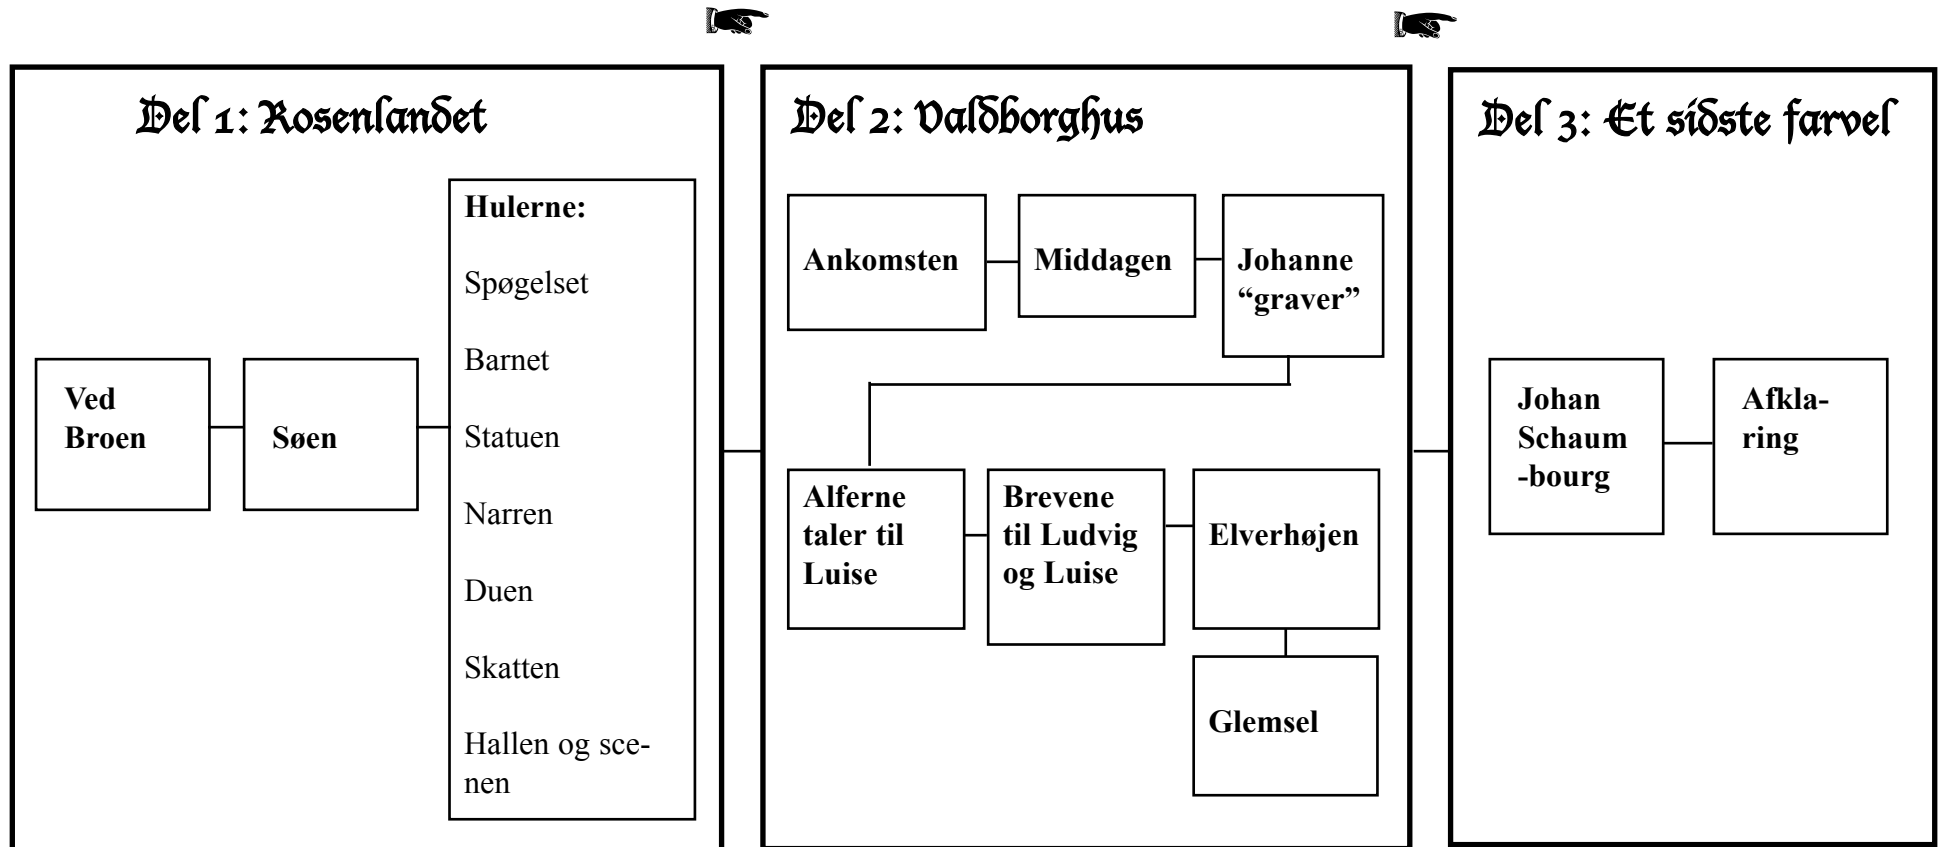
☛ ☛

Del 1: Rosenlandet

Ved Broen

Søen

Hulerne:

Spøgelset

Barnet

Statuen

Narren

Duen

Skatten

Hallen og scenen

Del 2: Valdborghus

Ankomsten

Middagen

Johanne "graver"

Alferne taler til Luise

Brevene til Ludvig og Luise

Elverhøjen

Glemsel

Del 3: Et sidste farvel

Johan Schaum-bourg

Afklaring